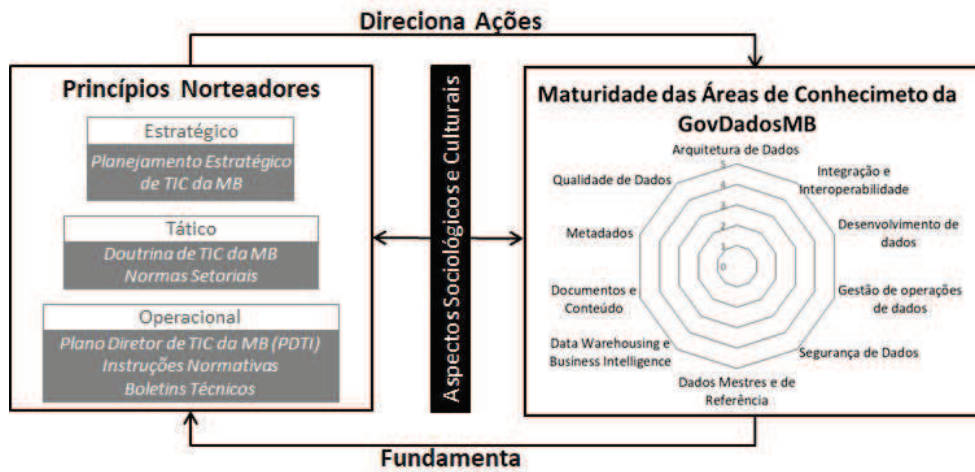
Direciona Ações

Princípios Norteadores

Estratégico

Planejamento Estratégico de TIC da MB

Tático

Doutrina de TIC da MB
Normas Setoriais

Operacional

Plano Diretor de TIC da MB (PDTI)
Instruções Normativas
Boletins Técnicos

Aspectos Sociológicos e Culturais

Maturidade das Áreas de Conhecimeto da GovDadosMB

Arquitetura de Dados

Integração e Interoperabilidade

Desenvolvimento de dados

Gestão de operações de dados

Segurança de Dados

Dados Mestres e de Referência

Data Warehousing e Business Intelligence

Documentos e Conteúdo

Metadados

Qualidade de Dados

5
4
3
2
1
0

Fundamenta